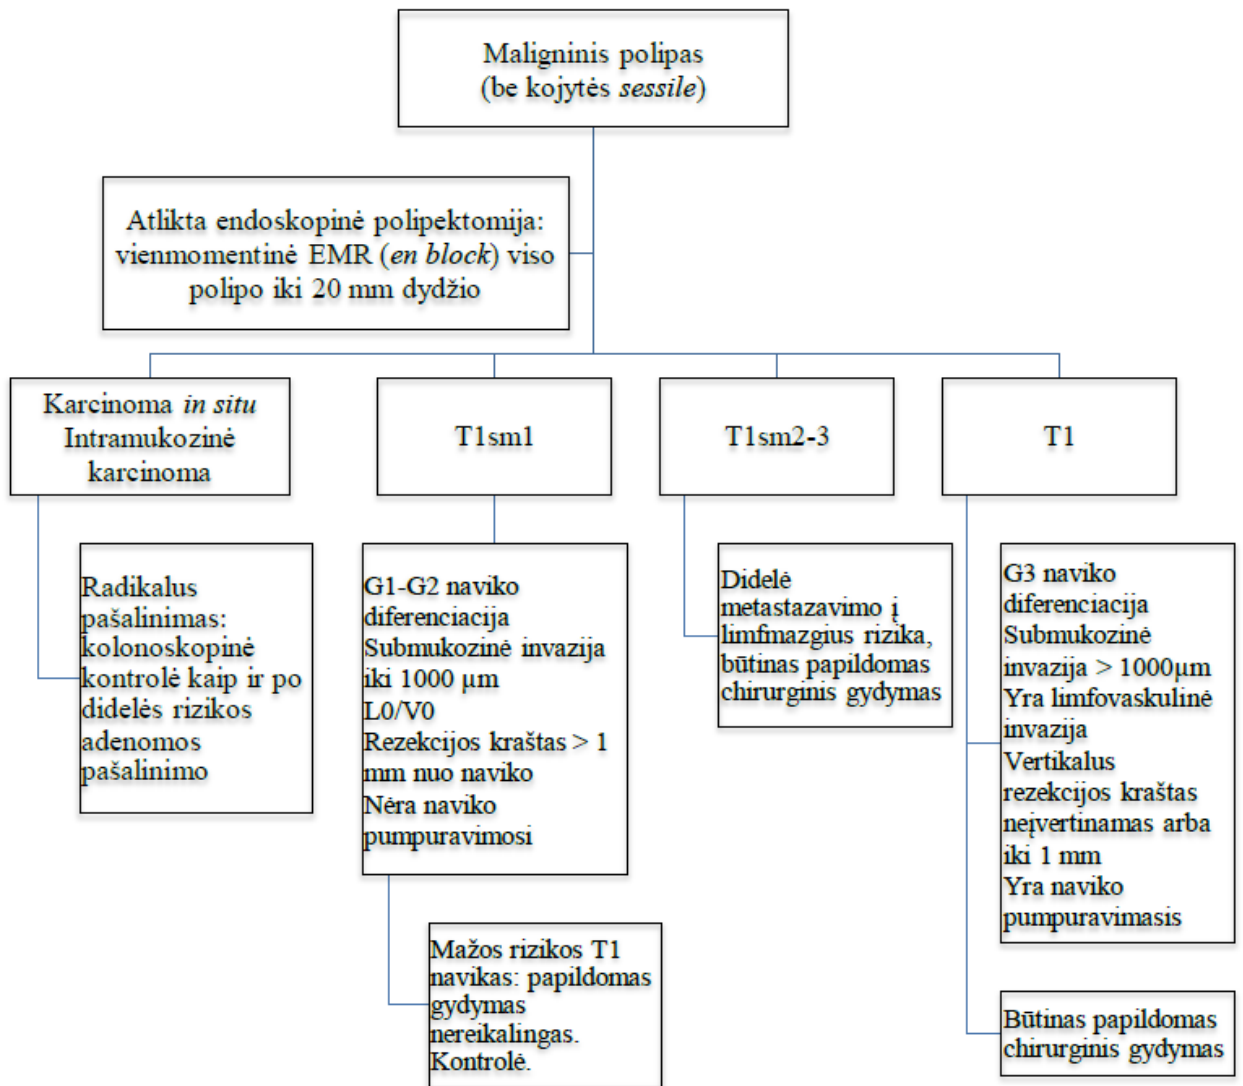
Maligninis polipas
(be kojytės *sessile*)

Atlikta endoskopinė polipektomija: vienmomentinė EMR (*en block*) viso polipo iki 20 mm dydžio

Karcinoma *in situ*
Intramukozinė karcinoma

T1sm1

T1sm2-3

T1

Radikalus pašalinimas: kolonoskopinė kontrolė kaip ir po didelės rizikos adenomos pašalinimo

G1-G2 naviko diferenciacija
Submukozinė invazija iki 1000 μm
L0/V0
Rezekcijos kraštas > 1 mm nuo naviko
Nėra naviko pumpuravimosi

Didelė metastazavimo į limfmazgius rizika, būtinas papildomas chirurginis gydymas

G3 naviko diferenciacija
Submukozinė invazija > 1000μm
Yra limfovaskulinė invazija
Vertikalus rezekcijos kraštas neįvertinamas arba iki 1 mm
Yra naviko pumpuravimasis

Mažos rizikos T1 navikas: papildomas gydymas nereikalingas. Kontrolė.

Būtinas papildomas chirurginis gydymas